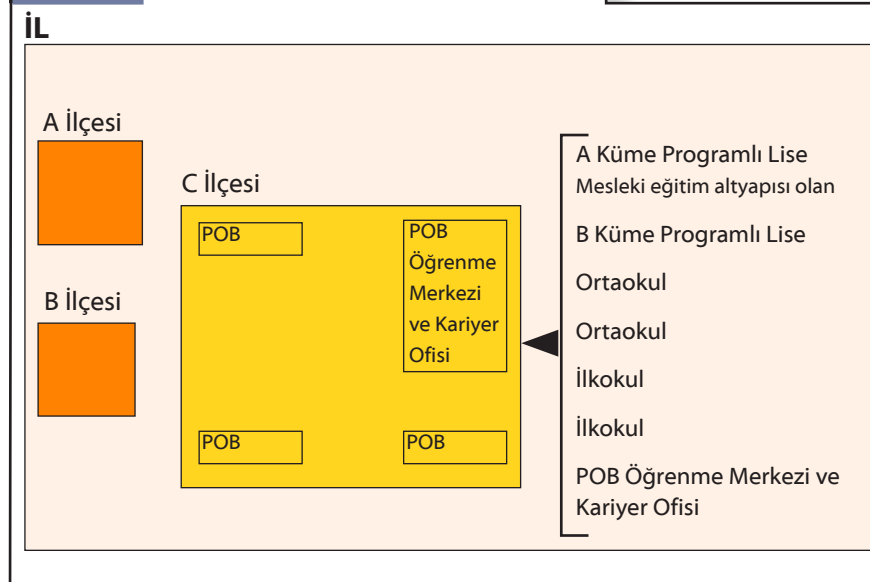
İL

A İlçesi

B İlçesi

C İlçesi

POB

POB Öğrenme Merkezi ve Kariyer Ofisi

POB

POB

A Küme Programlı Lise
Mesleki eğitim altyapısı olan

B Küme Programlı Lise

Ortaokul

Ortaokul

İlkokul

İlkokul

POB Öğrenme Merkezi ve Kariyer Ofisi